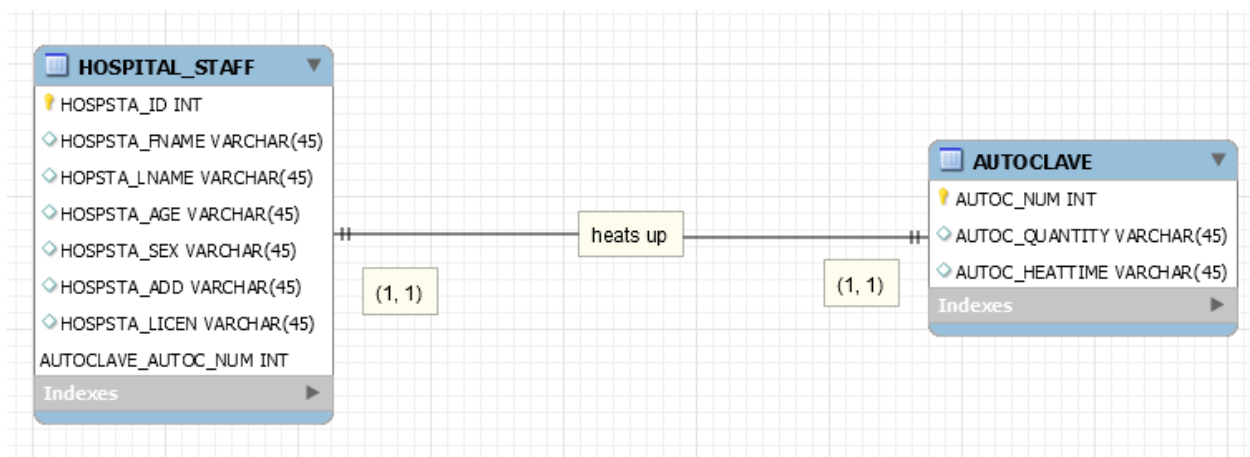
HOSPITAL_STAFF

HOSPSTA_ID INT
HOSPSTA_FNAME VARCHAR(45)
HOPSTA_LNAME VARCHAR(45)
HOSPSTA_AGE VARCHAR(45)
HOSPSTA_SEX VARCHAR(45)
HOSPSTA_ADD VARCHAR(45)
HOSPSTA_LICEN VARCHAR(45)
AUTOCLAVE_AUTOC_NUM INT
Indexes

(1, 1)

heats up

(1, 1)

AUTOCLAVE

AUTOC_NUM INT
AUTOC_QUANTITY VARCHAR(45)
AUTOC_HEATTIME VARCHAR(45)
Indexes